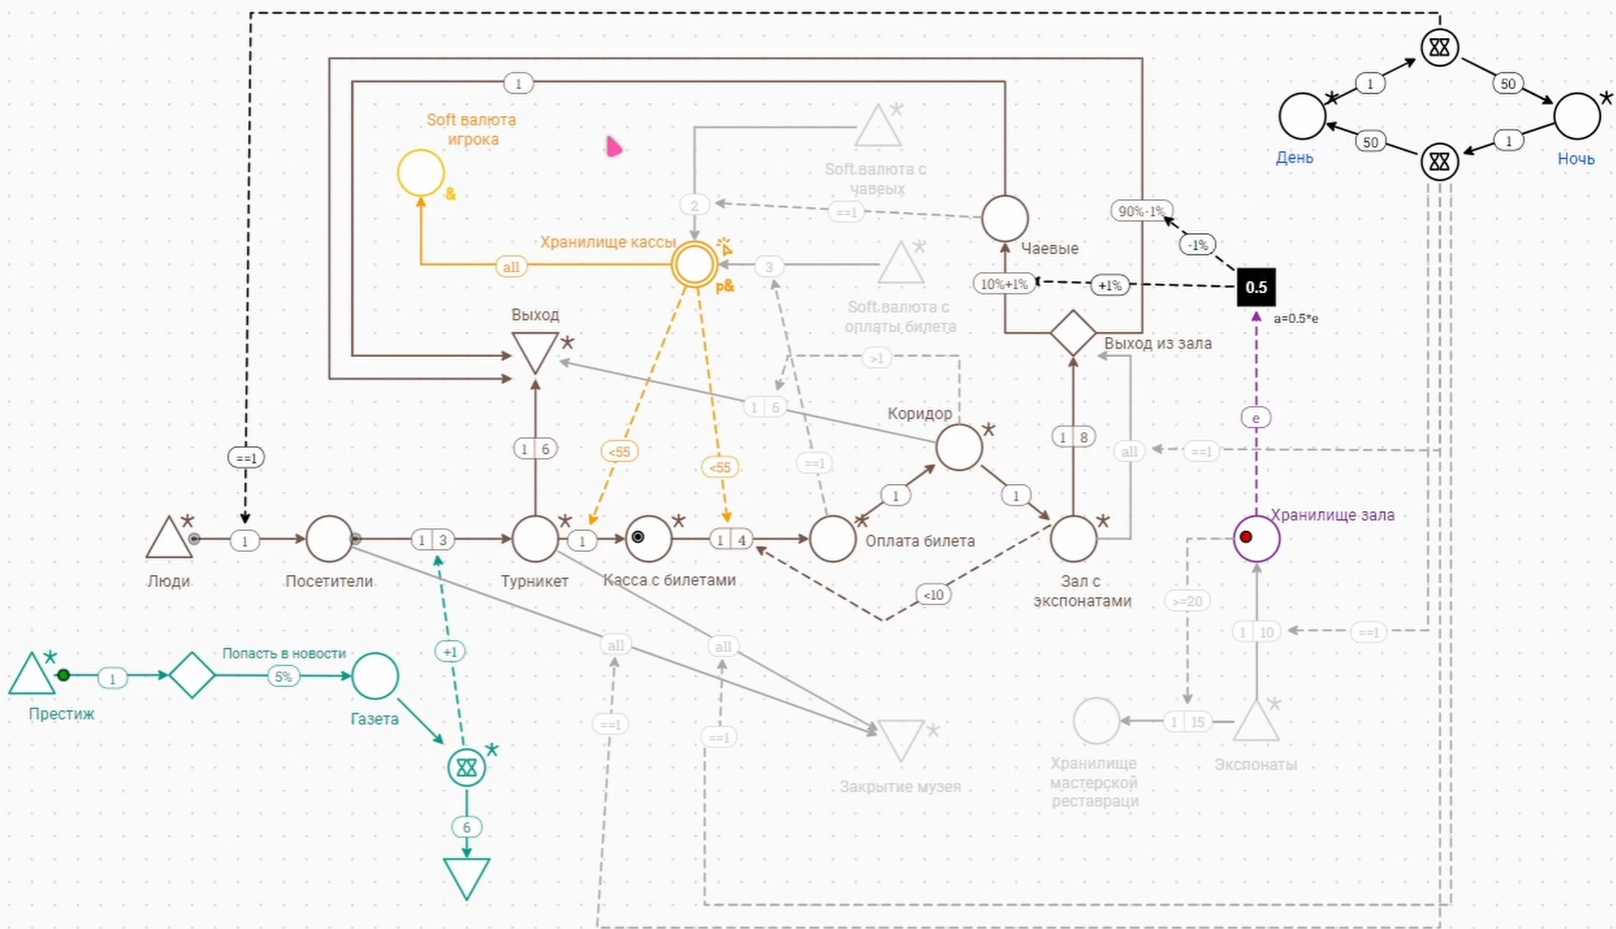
1
Soft валюта игрока
&
Soft.валюта с чаевых
2
==1
Хранилище касс
p&
all
3
Soft.валюта с оплаты билета
Чаевые
90%-1%
-1%
10%+1%
+1%
0.5
a=0.5*e
Выход из зала
Выход
>1
1 6
Коридор
<55
<55
==1
1 6
1 8
all
==1
e
1
1
Хранилище зала
==1
Люди
1
Посетители
1 3
Турникет
1
Касса с билетами
1 4
Оплата билета
Зал с экспонатами
<10
>=20
Престиж
1
Попасть в новости
5%
Газета
+1
all
all
1 10
==1
==1
==1
Закрытие музея
1 15
Хранилище мастерской реставраци
Экспонаты
6
День
1
50
Ночь
50
1